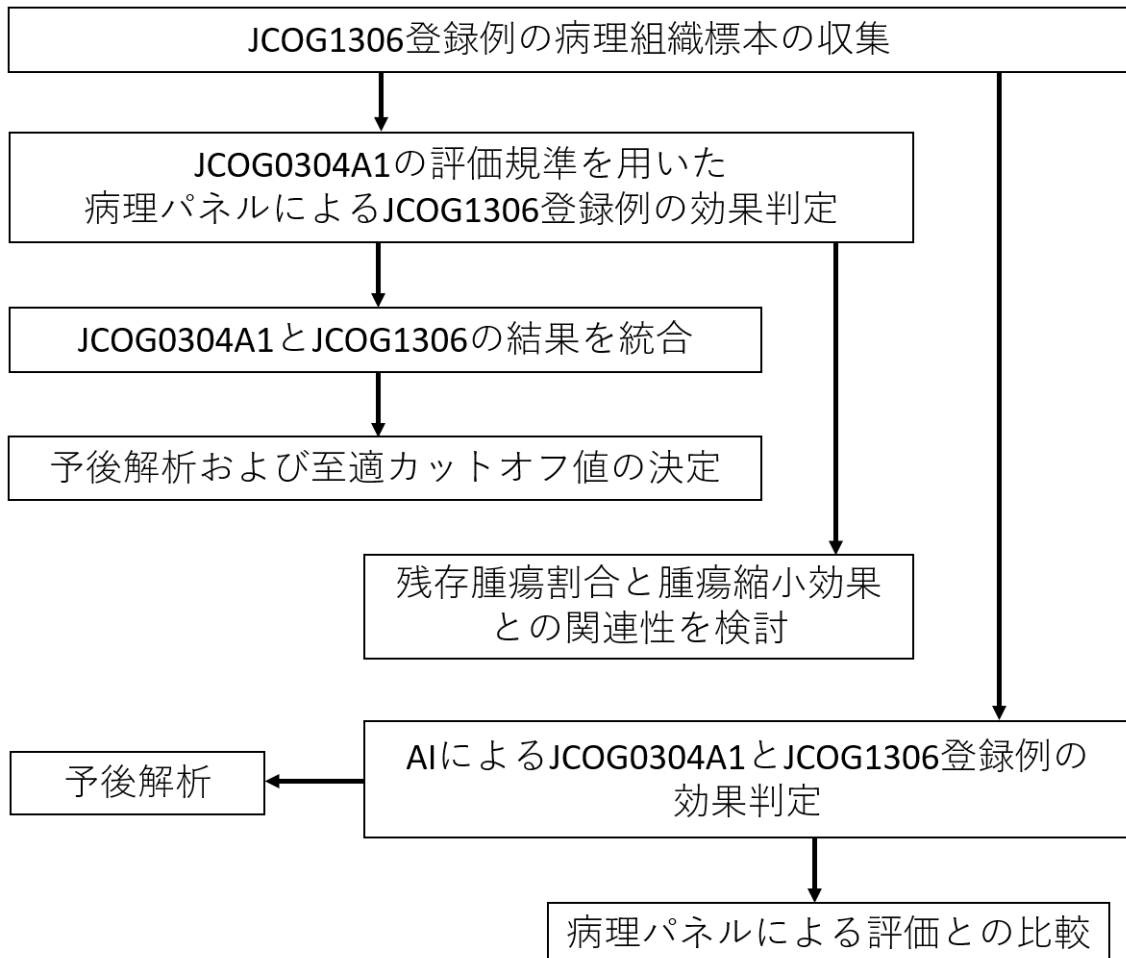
JCOG1306登録例の病理組織標本の収集

JCOG0304A1の評価規準を用いた
病理パネルによるJCOG1306登録例の効果判定

JCOG0304A1とJCOG1306の結果を統合

予後解析および至適カットオフ値の決定

残存腫瘍割合と腫瘍縮小効果
との関連性を検討

予後解析

AIによるJCOG0304A1とJCOG1306登録例の
効果判定

病理パネルによる評価との比較